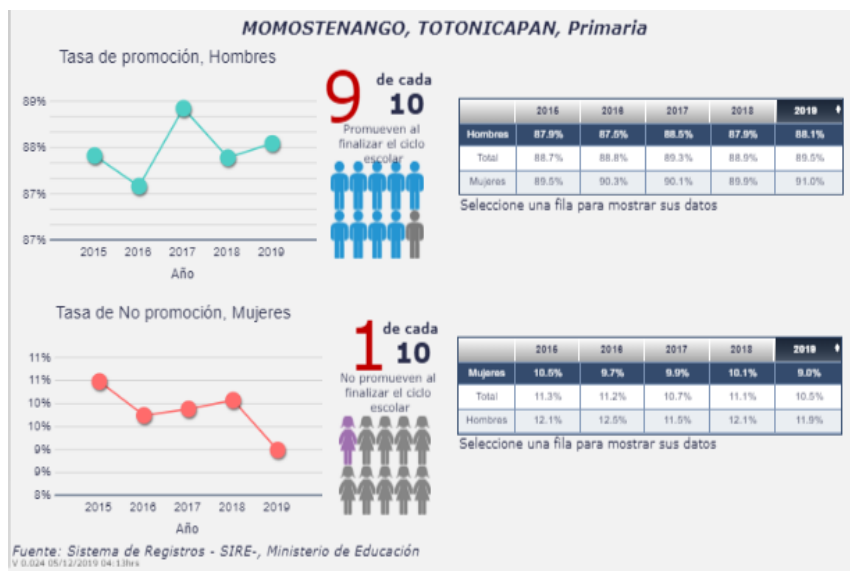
MOMOSTENANGO, TOTONICAPAN, Primaria

Tasa de promoción, Hombres

89%
88%
87%
87%

2015 2016 2017 2018 2019
Año

9 de cada 10
Promueven al finalizar el ciclo escolar

| | 2015 | 2016 | 2017 | 2018 | 2019 |
|---|---|---|---|---|---|
| Hombres | 87.9% | 87.5% | 88.5% | 87.9% | 88.1% |
| Total | 88.7% | 88.8% | 89.3% | 88.9% | 89.5% |
| Mujeres | 89.5% | 90.3% | 90.1% | 89.9% | 91.0% |

Seleccione una fila para mostrar sus datos

Tasa de No promoción, Mujeres

11%
11%
10%
10%
9%
9%
8%

2015 2016 2017 2018 2019
Año

1 de cada 10
No promueven al finalizar el ciclo escolar

| | 2015 | 2016 | 2017 | 2018 | 2019 |
|---|---|---|---|---|---|
| Mujeres | 10.5% | 9.7% | 9.9% | 10.1% | 9.0% |
| Total | 11.3% | 11.2% | 10.7% | 11.1% | 10.5% |
| Hombres | 12.1% | 12.5% | 11.5% | 12.1% | 11.9% |

Seleccione una fila para mostrar sus datos

Fuente: Sistema de Registros - SIRE-, Ministerio de Educación
V 0.024 05/12/2019 04:13hrs